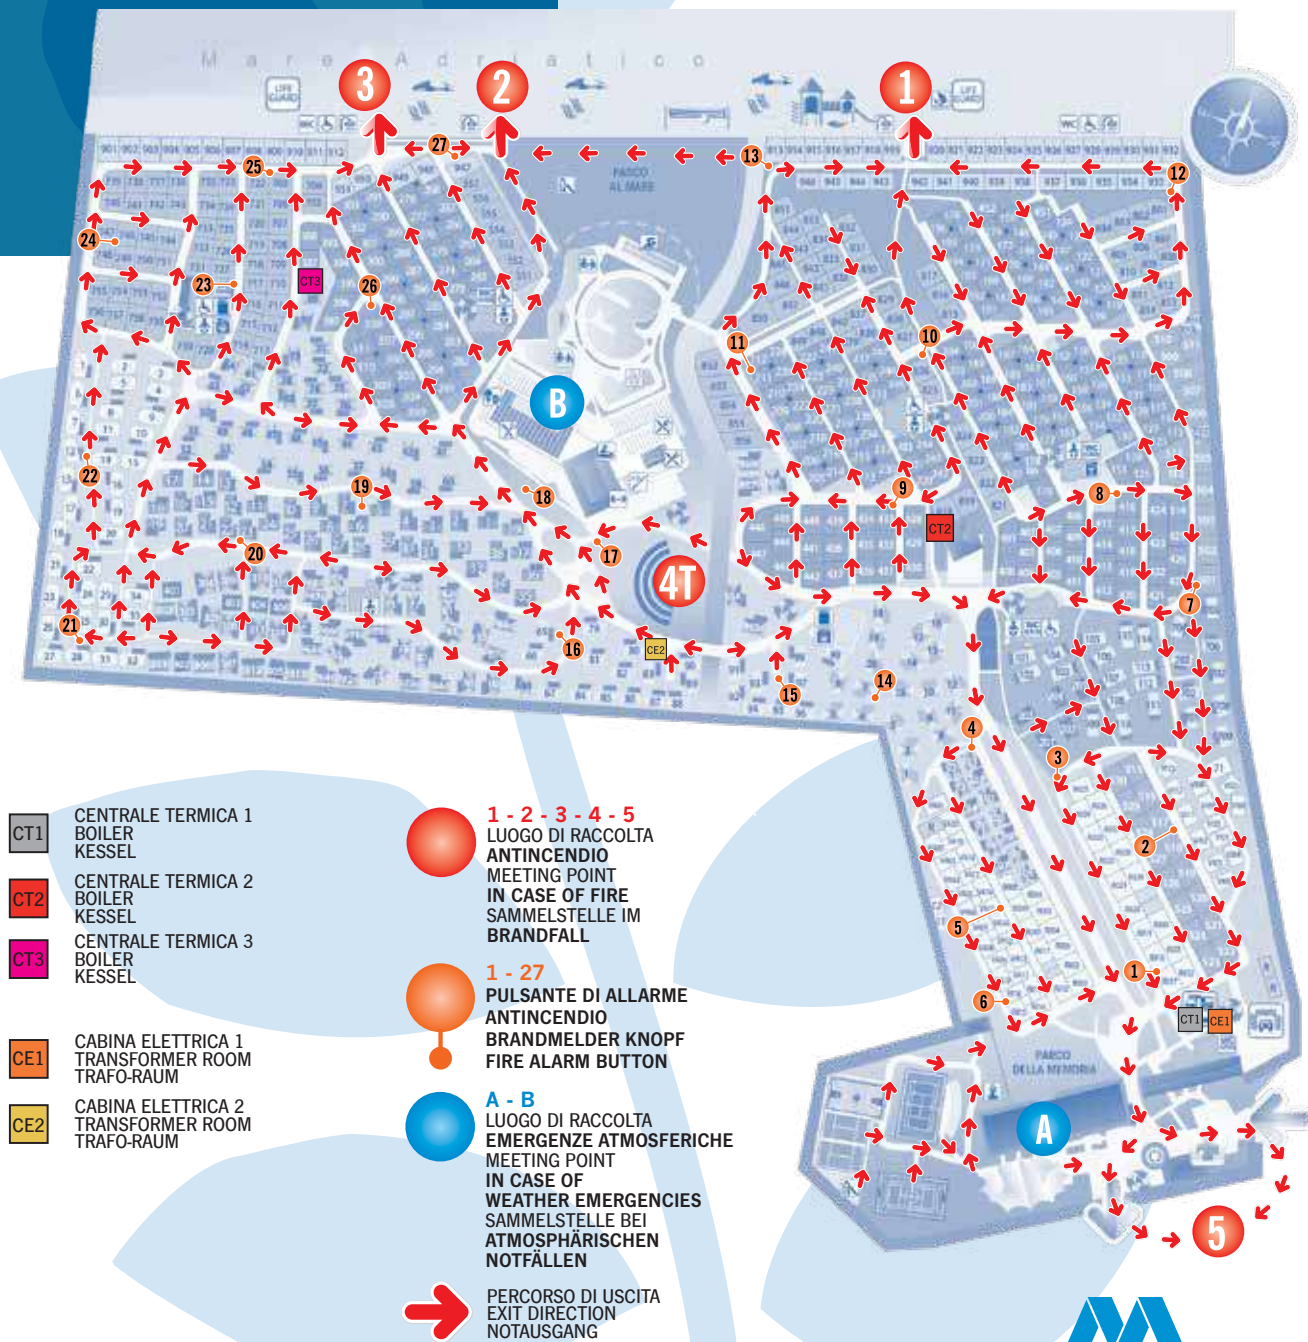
M a r e A d r i a t i c o

3
2
1
27
25
13
12
24
23
CT3
26
11
10
B
22
19
18
9
8
CT2
20
17
4T
21
16
CE2
15
14
7
4
3
2
5
1
6
CT1 CE1
PARCO DELLA MEMORIA
A
5

CT1 CENTRALE TERMICA 1
BOILER
KESSEL

CT2 CENTRALE TERMICA 2
BOILER
KESSEL

CT3 CENTRALE TERMICA 3
BOILER
KESSEL

CE1 CABINA ELETTRICA 1
TRANSFORMER ROOM
TRAFO-RAUM

CE2 CABINA ELETTRICA 2
TRANSFORMER ROOM
TRAFO-RAUM

1 - 2 - 3 - 4 - 5
LUOGO DI RACCOLTA
ANTINCENDIO
MEETING POINT
IN CASE OF FIRE
SAMMELSTELLE IM
BRANDFALL

1 - 27
PULSANTE DI ALLARME
ANTINCENDIO
BRANDMELDER KNOPF
FIRE ALARM BUTTON

A - B
LUOGO DI RACCOLTA
EMERGENZE ATMOSFERICHE
MEETING POINT
IN CASE OF
WEATHER EMERGENCIES
SAMMELSTELLE BEI
ATMOSPHÄRISCHEN
NOTFÄLLEN

PERCORSO DI USCITA
EXIT DIRECTION
NOTAUSGANG